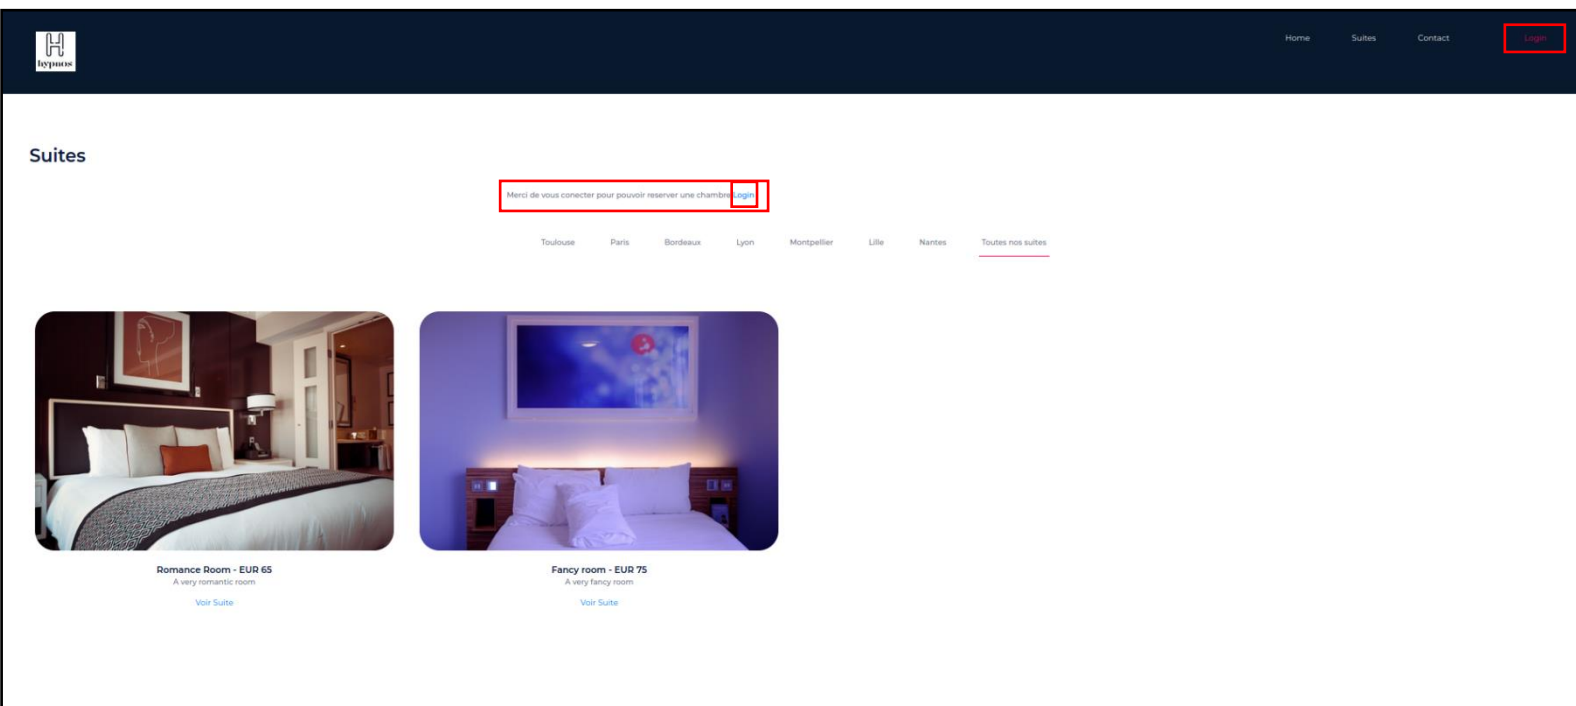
H
hypnos

Home Suites Contact Login

Suites

Merci de vous conecter pour pouvoir reserver une chambre Login

Toulouse Paris Bordeaux Lyon Montpellier Lille Nantes Toutes nos suites

Romance Room - EUR 65
A very romantic room
Voir Suite

Fancy room - EUR 75
A very fancy room
Voir Suite